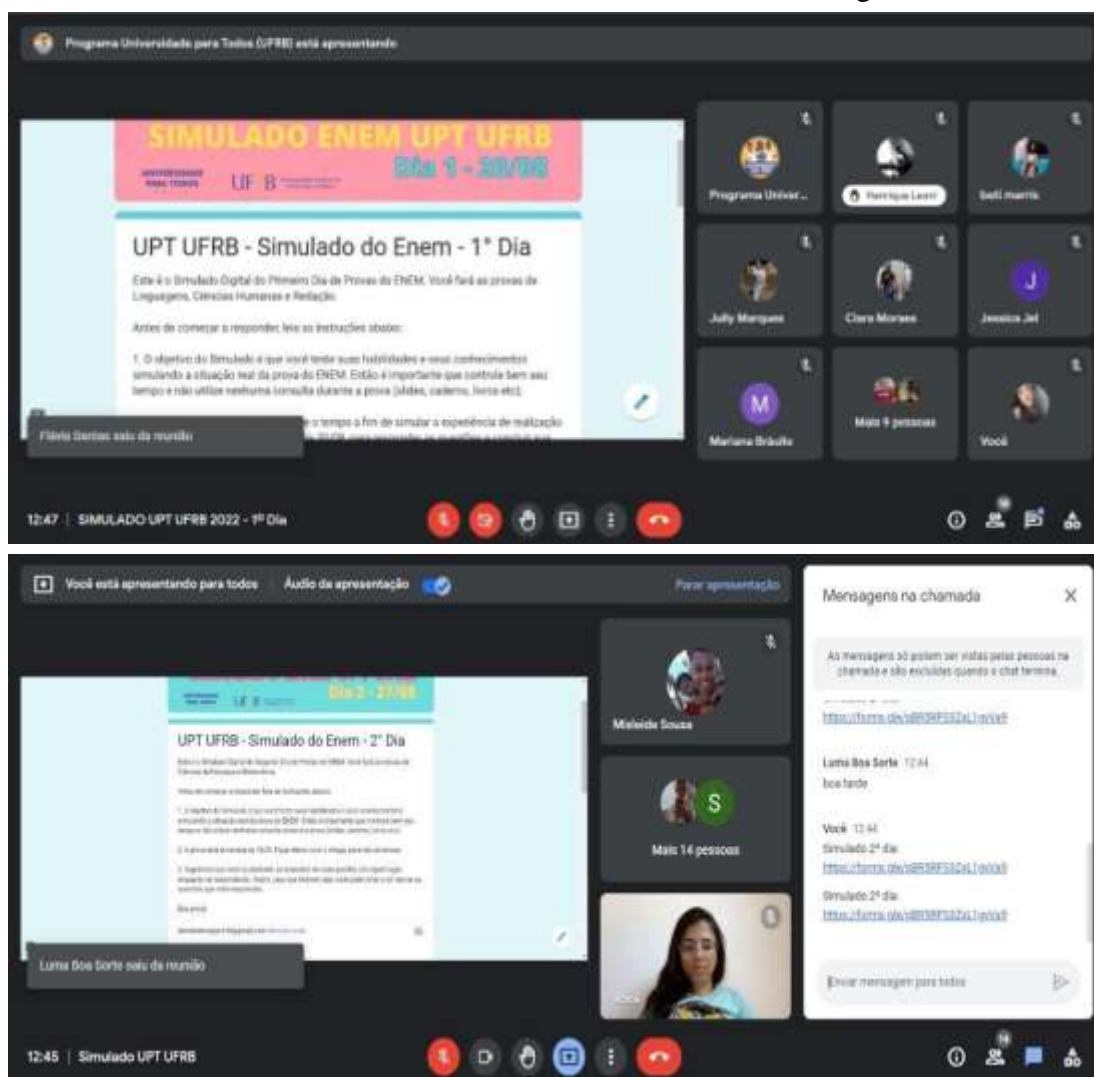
Programa Universidade para Todos (UFRB) está apresentando

SIMULADO ENEM UPT UFRB
Dia 1 - 20/08
UNIVERSIDADE PARA TODOS UFRB

UPT UFRB - Simulado do Enem - 1° Dia

Este é o Simulado Digital do Primeiro Dia de Provas do ENEM. Você fará as provas de Linguagens, Ciências Humanas e Redação.

Antes de começar a responder, leia as instruções abaixo:

1. O objetivo do Simulado é que você teste suas habilidades e seus conhecimentos simulando a situação real da prova do ENEM. Então é importante que controle bem seu tempo e não utilize nenhuma consulta durante a prova (slides, caderno, livros etc).

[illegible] o tempo a fim de simular a experiência de realização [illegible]

Flávia Santas saiu da reunião

Programa Univer...
Henrique Leam
beti marris
Jully Marques
Clara Moraes
J
Jessica Jel
M
Mariana Bráulio
Mais 9 pessoas
Você

12:47 | SIMULADO UPT UFRB 2022 - 1º Dia

Você está apresentando para todos | Áudio da apresentação
Parar apresentação

Dia 2 - 27/08
UFRB

UPT UFRB - Simulado do Enem - 2° Dia

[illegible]

Luma Boa Sorte saiu da reunião

Misleide Souza
S
Mais 14 pessoas

Mensagens na chamada

As mensagens só podem ser vistas pelas pessoas na chamada e são excluídas quando a chat termina.

https://forms.gle/sBR9RFS3ZsL1qvVk9

Luma Boa Sorte 12:44
boa tarde

Você 12:44
Simulado 2º dia:
https://forms.gle/sBR9RFS3ZsL1qvVk9

Simulado 2º dia:
https://forms.gle/sBR9RFS3ZsL1qvVk9

Enviar mensagem para todos

12:45 | Simulado UPT UFRB